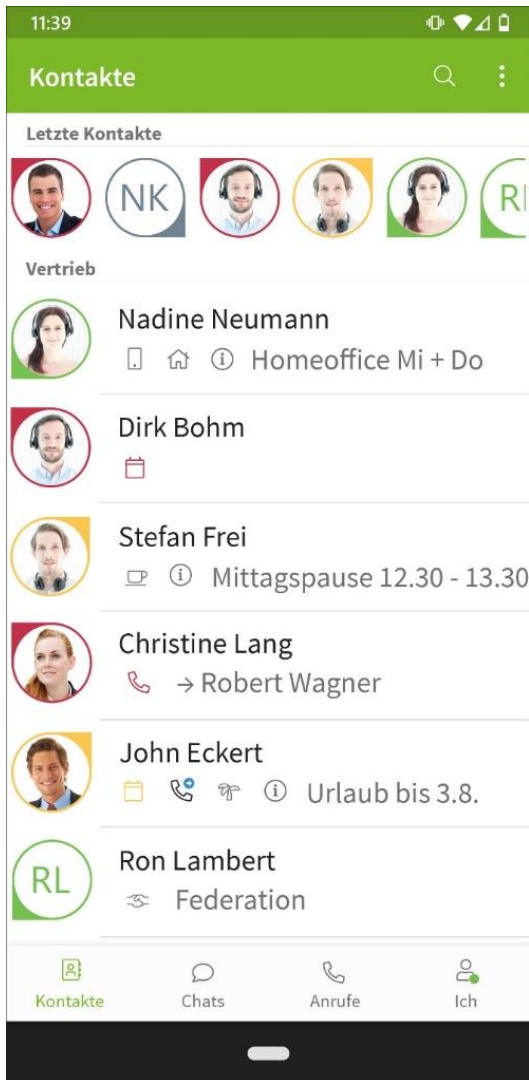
11:39

Kontakte

Letzte Kontakte

NK

RL

Vertrieb

Nadine Neumann
Homeoffice Mi + Do

Dirk Bohm

Stefan Frei
Mittagspause 12.30 - 13.30

Christine Lang
→ Robert Wagner

John Eckert
Urlaub bis 3.8.

RL
Ron Lambert
Federation

Kontakte
Chats
Anrufe
Ich